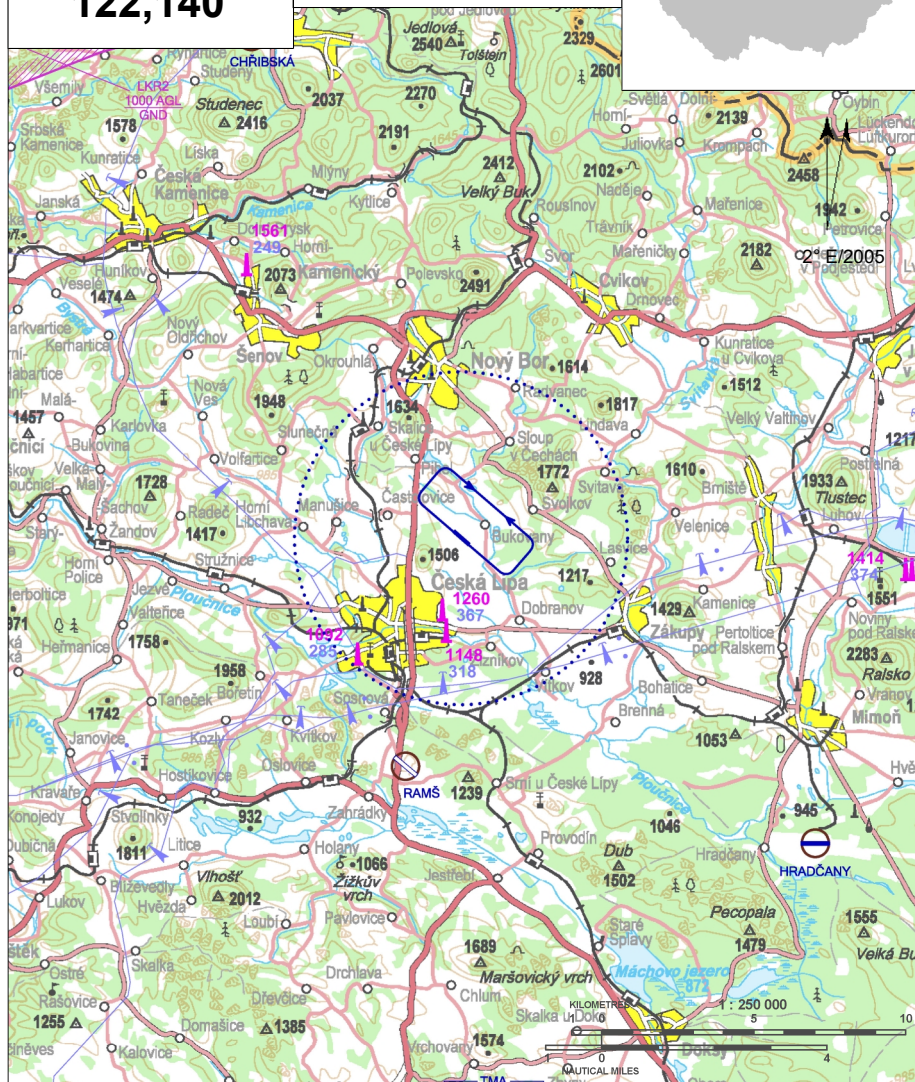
122,140

CHŘIBSKÁ
LKR2
1000 AGL
GND
Jedlová
2540
Tolštejn
2329
2601
Všemily
Studený
Studenec
2416
2037
2270
Světlá
Dolní
Oybin
Lückendorf
Srbská Kamenice
1578
2191
Horní
Juliovka
2139
Kunratice
Líska
2412
Velký Buk
2102
Krompach
Lufkurort
České Kamenice
Mlýny
Naděje
2458
Janská
Kytlice
Rousínov
Mařenice
Kamenice
1561
249
Horní
Trávník
1942
Petrovice
Kamenický
Mařeničky
2182
2° E/2005
Huníkov
2073
Polevsko
2491
Svor
Cvikov
Podještěd
Veselé
1474
Drnovec
Bynava
Nový Oldřichov
Šenov
Okrouhlá
Nový Bor
1614
Kunratice u Cvikova
Markvartice
Kerhartice
Habartice
Nová Ves
Radvanec
1512
1948
1634
1817
Malá
Skalice u České Lípy
Lindava
Velký Valtínov
1457
Slunečná
Sloup v Čechách
Svitávka
Karlovka
1217
Bukovina
Volfartice
1772
Svitava
Postřelná
Velká
Malý
1610
Brniště
1933
Tlustec
1728
Svojkov
Šachov
Radeč
Horní Libchava
Manušice
Častolovice
Luhov
1417
Žandov
Bukovany
Lasvice
Velenice
1414
Starý
1506
1217
Stružnice
Horní Police
Jezvé
Česká Lípa
1260
367
Dobranov
1429
Kamenice
1551
Merboltice
Valteřice
Ploučnice
Zákupy
Noviny pod Ralskem
Heřmanice
1758
1092
285
1148
318
Pertoltice pod Ralskem
2283
Ralsko
1958
Vranov
Borečín
Sosnová
Dubice
928
Bohatice
Mimoň
1742
Taneček
Brenná
Janovice
Kozly
Kvítkov
1053
Hostíkovice
Oslovice
RAMŠ
1239
Srní u České Lípy
Kravaře
932
Zahrádky
Ploučnice
945
Konojedy
Stvolínky
Provodín
1046
Dubičná
1811
Litice
Holany
1066
Žižkův vrch
Dub
Hradčany
HRADČANY
Bližěvedly
Jestřebí
1502
Vlhošť
2012
Pecopala
Lukov
Hvězda
Loubí
Pavlovice
1555
1479
Staré Splavy
Velká Bu
Skalka
1689
Maršovický vrch
Drchlava
Máchovo jezero
Ostré
Dřevčice
Chlum
Rašovice
1255
1385
Skalka u Doks
KILOMETRES
1 : 250 000
Domašice
1574
Kalovice
Vrchovany
NAUTICAL MILES
0
5
10
0
4
Doksy
TMA